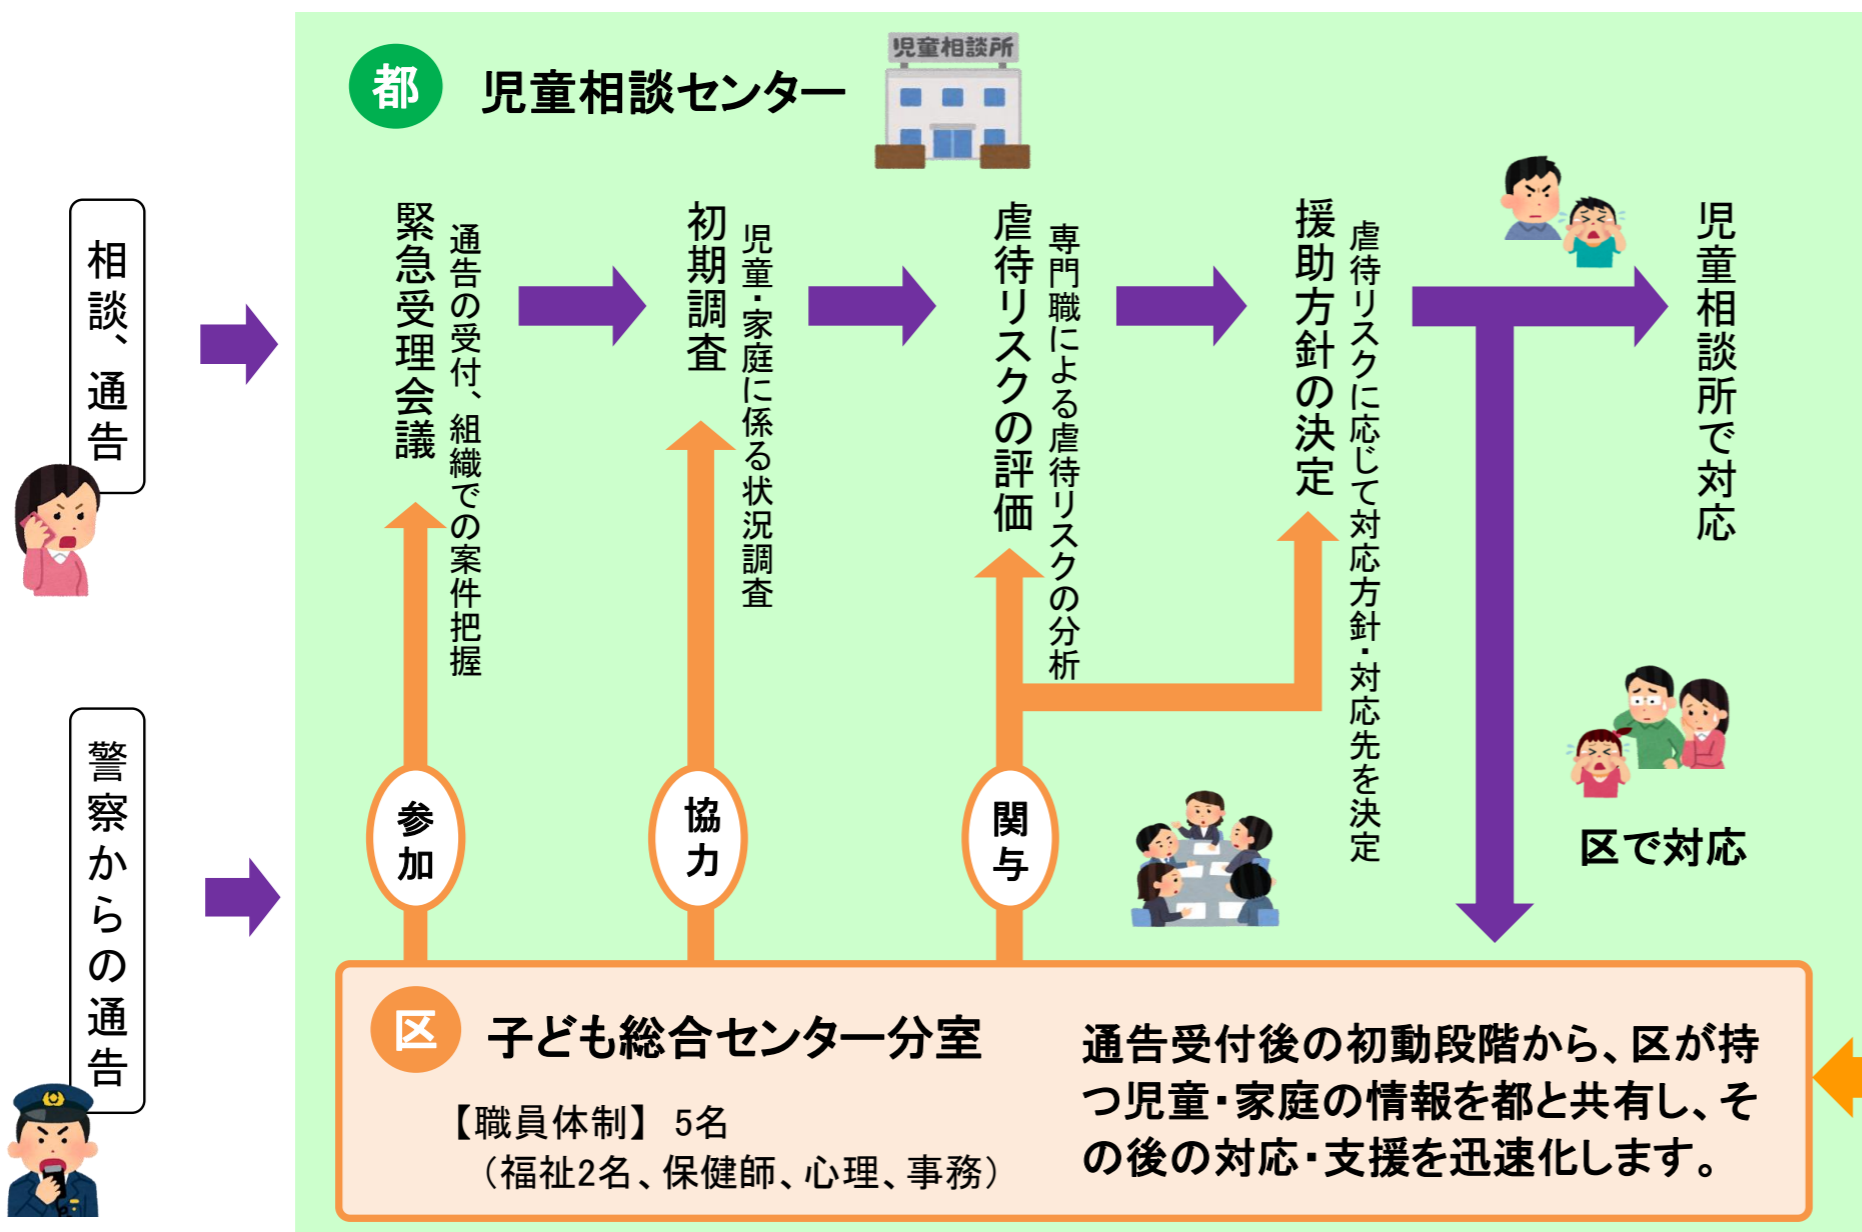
相談、通告

警察からの通告

都 児童相談センター

児童相談所

緊急受理会議
通告の受付、組織での案件把握

初期調査
児童・家庭に係る状況調査

虐待リスクの評価
専門職による虐待リスクの分析

援助方針の決定
虐待リスクに応じて対応方針・対応先を決定

児童相談所で対応

区で対応

参加

協力

関与

区 子ども総合センター分室
【職員体制】 5名
（福祉2名、保健師、心理、事務）

通告受付後の初動段階から、区が持つ児童・家庭の情報を都と共有し、その後の対応・支援を迅速化します。